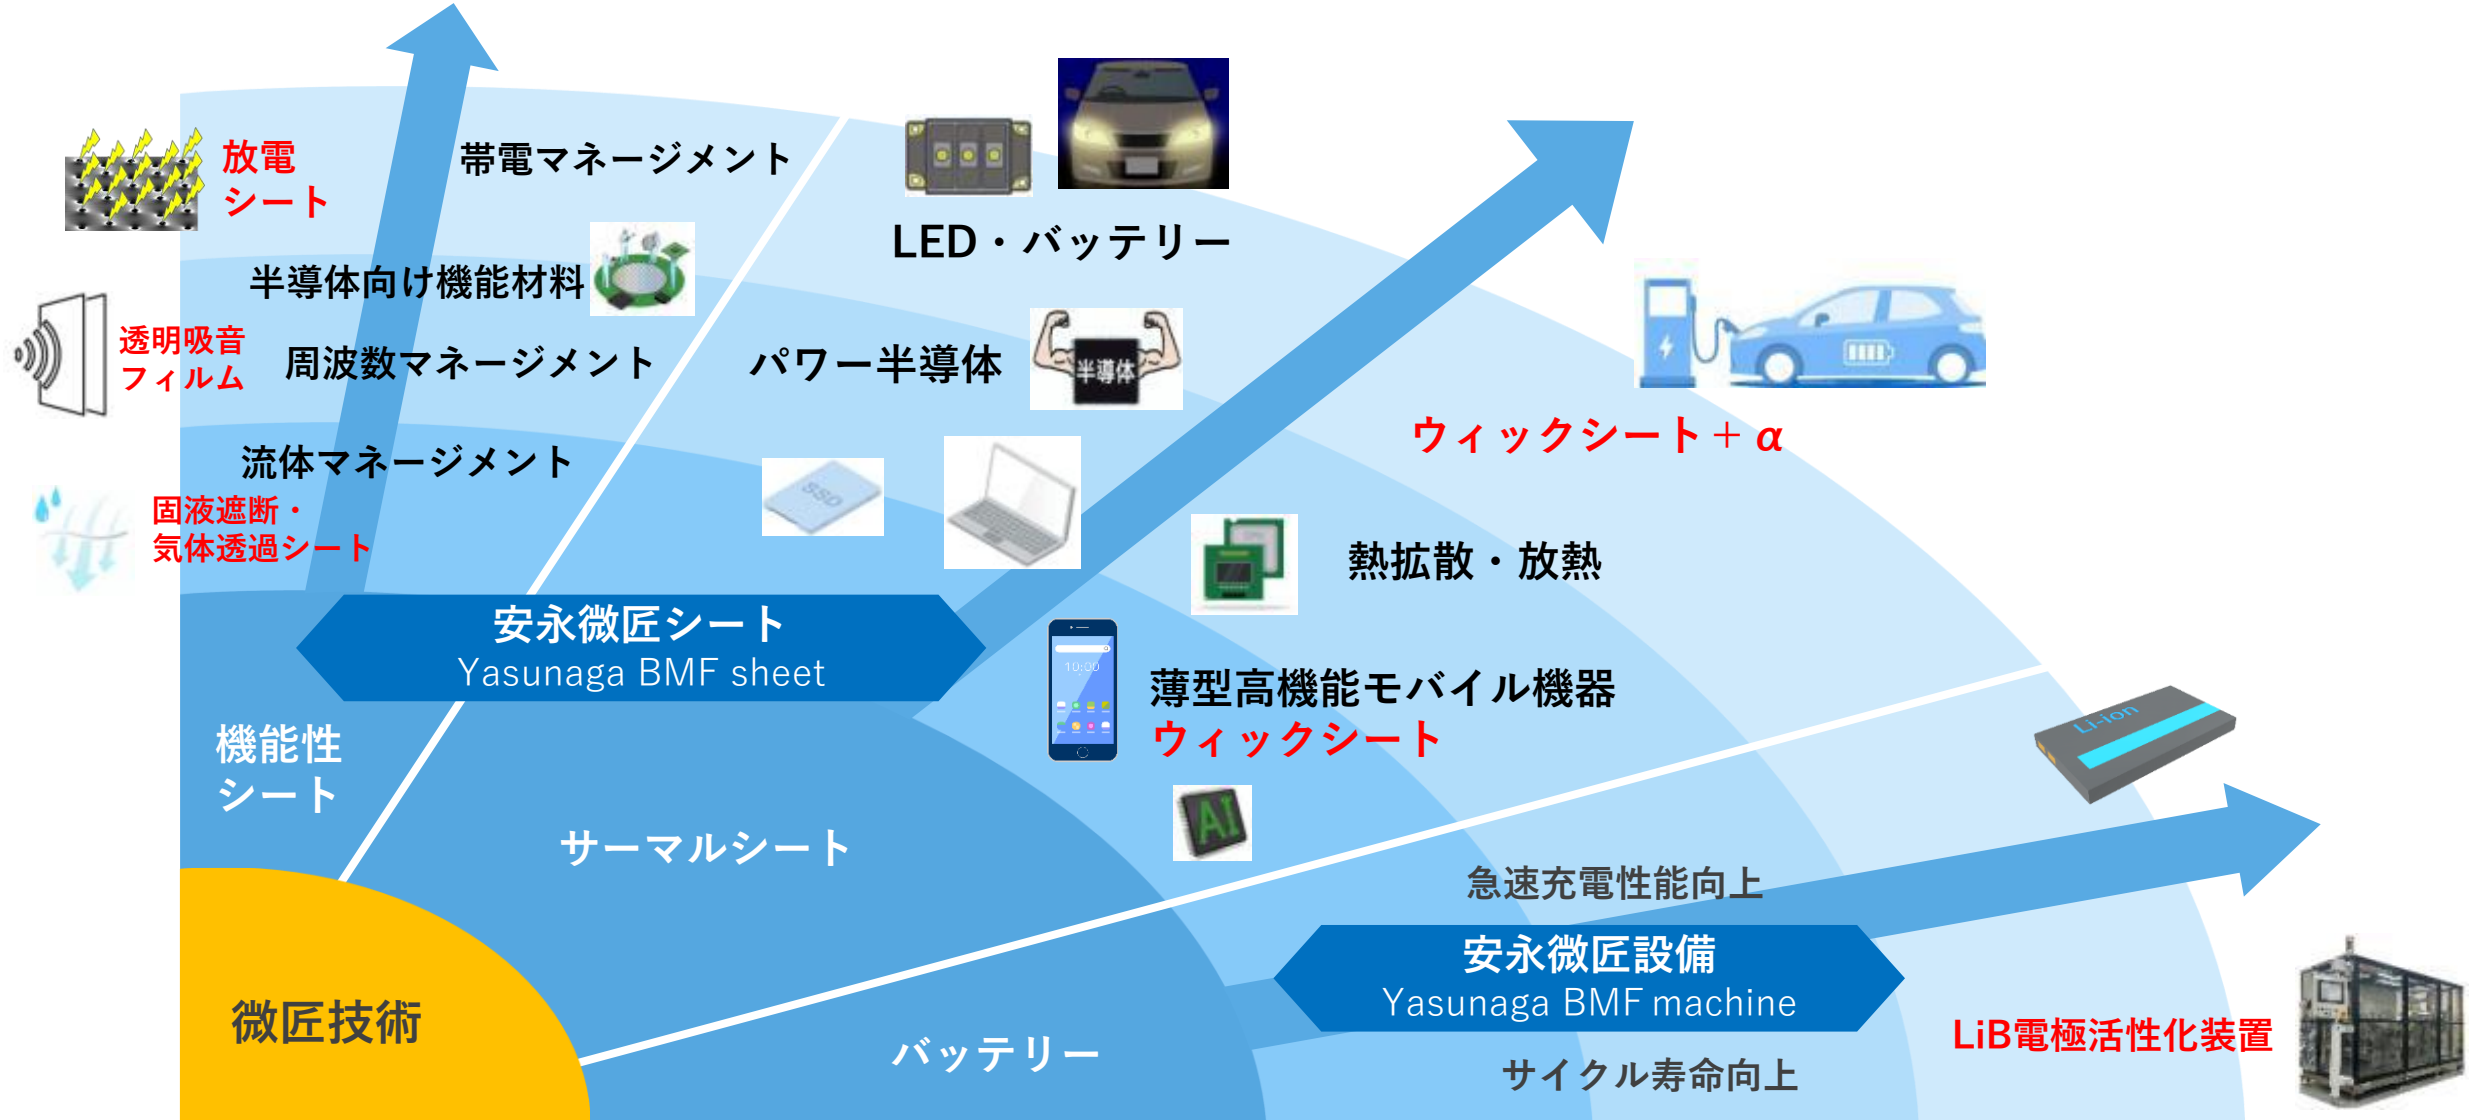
放電
シート

帯電マネージメント

LED・バッテリー

半導体向け機能材料

透明吸音
フィルム

周波数マネージメント

パワー半導体

半導体

ウィックシート＋α

流体マネージメント

固液遮断・
気体透過シート

SSD

熱拡散・放熱

安永微匠シート
Yasunaga BMF sheet

10:00

薄型高機能モバイル機器
ウィックシート

機能性
シート

Li-ion

AI

サーマルシート

急速充電性能向上

安永微匠設備
Yasunaga BMF machine

微匠技術

LiB電極活性化装置

バッテリー

サイクル寿命向上